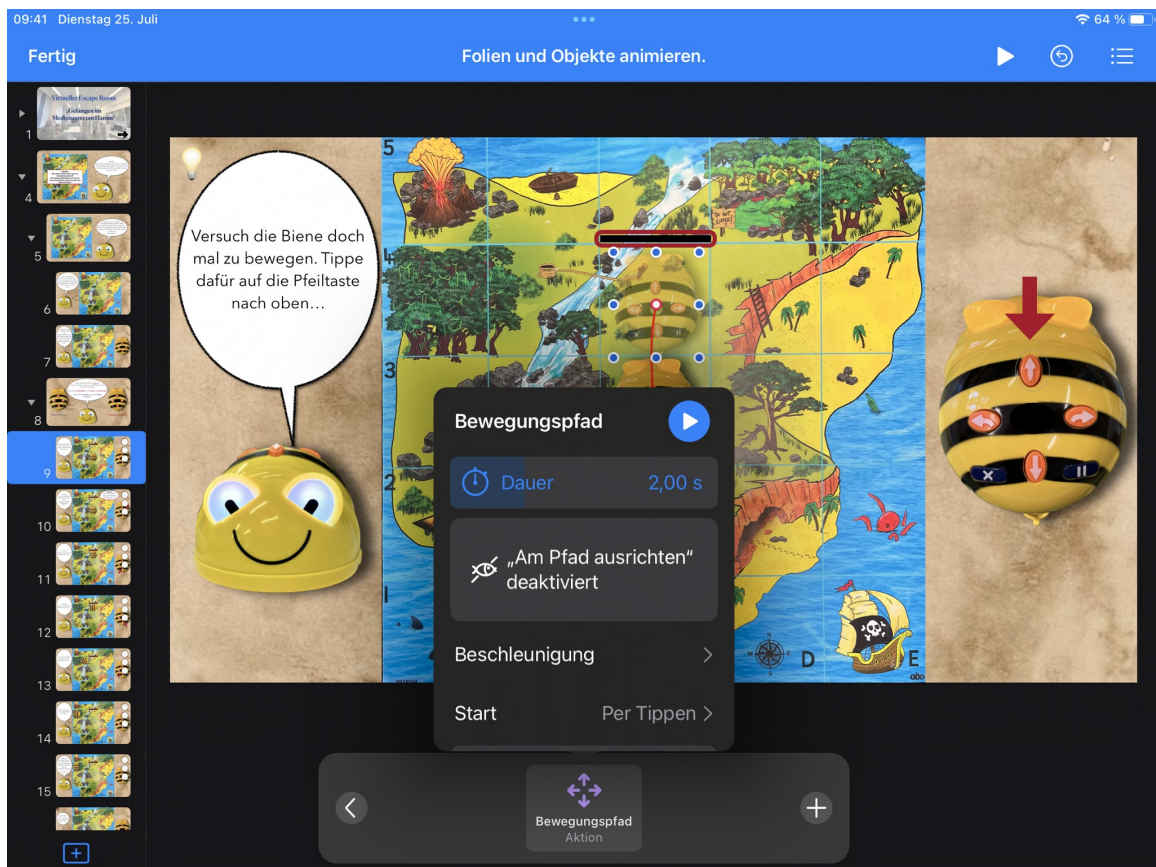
09:41 Dienstag 25. Juli

64 %

Fertig

Folien und Objekte animieren.

Virtueller Escape Room
„Gefangen im Medienzentrum Hamm"

1
4
5
6
7
8
9
10
11
12
13
14
15

Versuch die Biene doch mal zu bewegen. Tippe dafür auf die Pfeiltaste nach oben…

5
4
3
2
1
D
E

Bewegungspfad

Dauer 2,00 s

„Am Pfad ausrichten" deaktiviert

Beschleunigung

Start Per Tippen

Bewegungspfad
Aktion